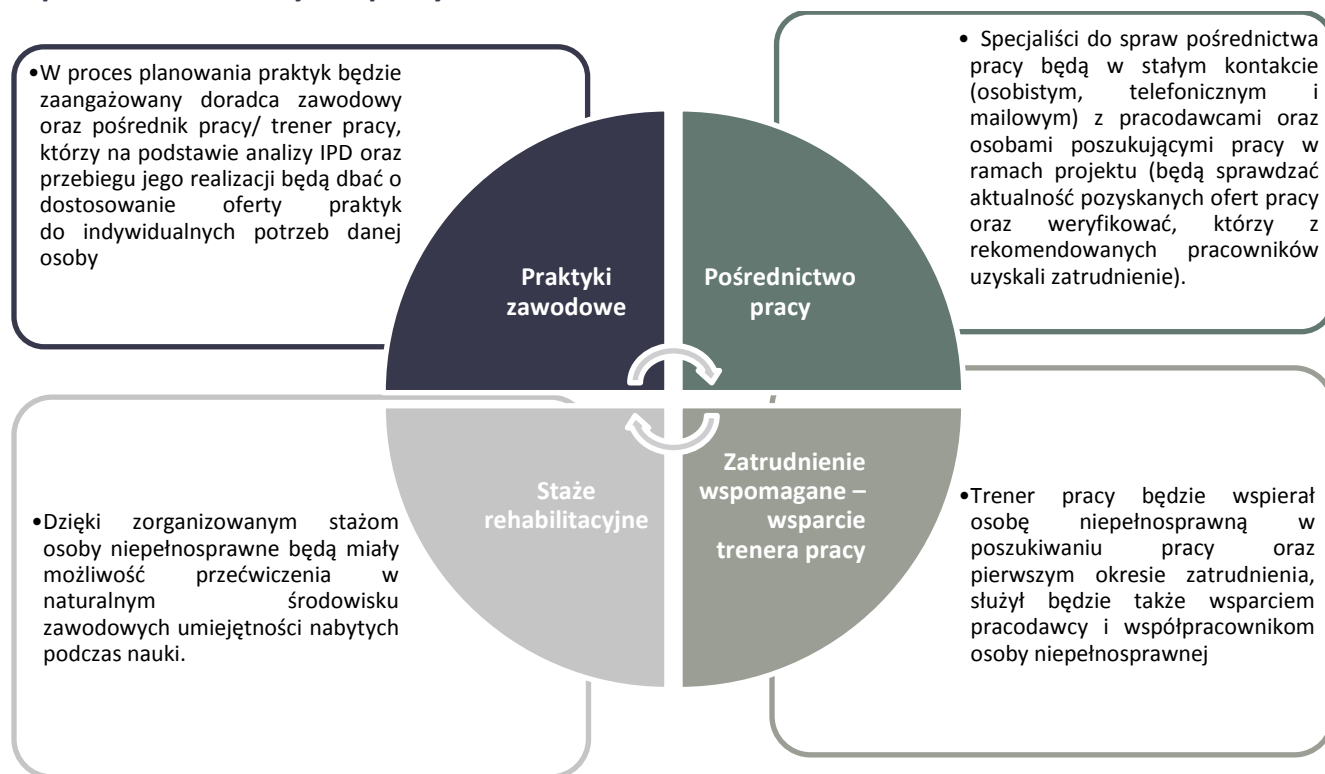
•W proces planowania praktyk będzie zaangażowany doradca zawodowy oraz pośrednik pracy/ trener pracy, którzy na podstawie analizy IPD oraz przebiegu jego realizacji będą dbać o dostosowanie oferty praktyk do indywidualnych potrzeb danej osoby

• Specjaliści do spraw pośrednictwa pracy będą w stałym kontakcie (osobistym, telefonicznym i mailowym) z pracodawcami oraz osobami poszukującymi pracy w ramach projektu (będą sprawdzać aktualność pozyskanych ofert pracy oraz weryfikować, którzy z rekomendowanych pracowników uzyskali zatrudnienie).

Praktyki zawodowe

Pośrednictwo pracy

Staże rehabilitacyjne

Zatrudnienie wspomagane – wsparcie trenera pracy

•Dzięki zorganizowanym stażom osoby niepełnosprawne będą miały możliwość przećwiczenia w naturalnym środowisku zawodowych umiejętności nabytych podczas nauki.

•Trener pracy będzie wspierał osobę niepełnosprawną w poszukiwaniu pracy oraz pierwszym okresie zatrudnienia, służył będzie także wsparciem pracodawcy i współpracownikom osoby niepełnosprawnej